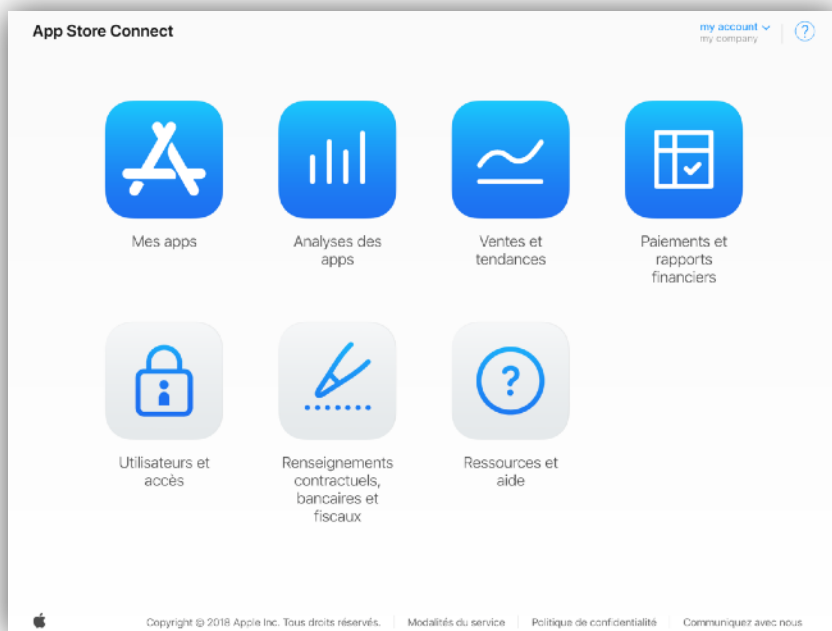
App Store Connect

my account
my company

?

Mes apps

Analyses des apps

Ventes et tendances

Paiements et rapports financiers

Utilisateurs et accès

Renseignements contractuels, bancaires et fiscaux

Ressources et aide

Copyright © 2018 Apple Inc. Tous droits réservés. | Modalités du service | Politique de confidentialité | Communiquez avec nous